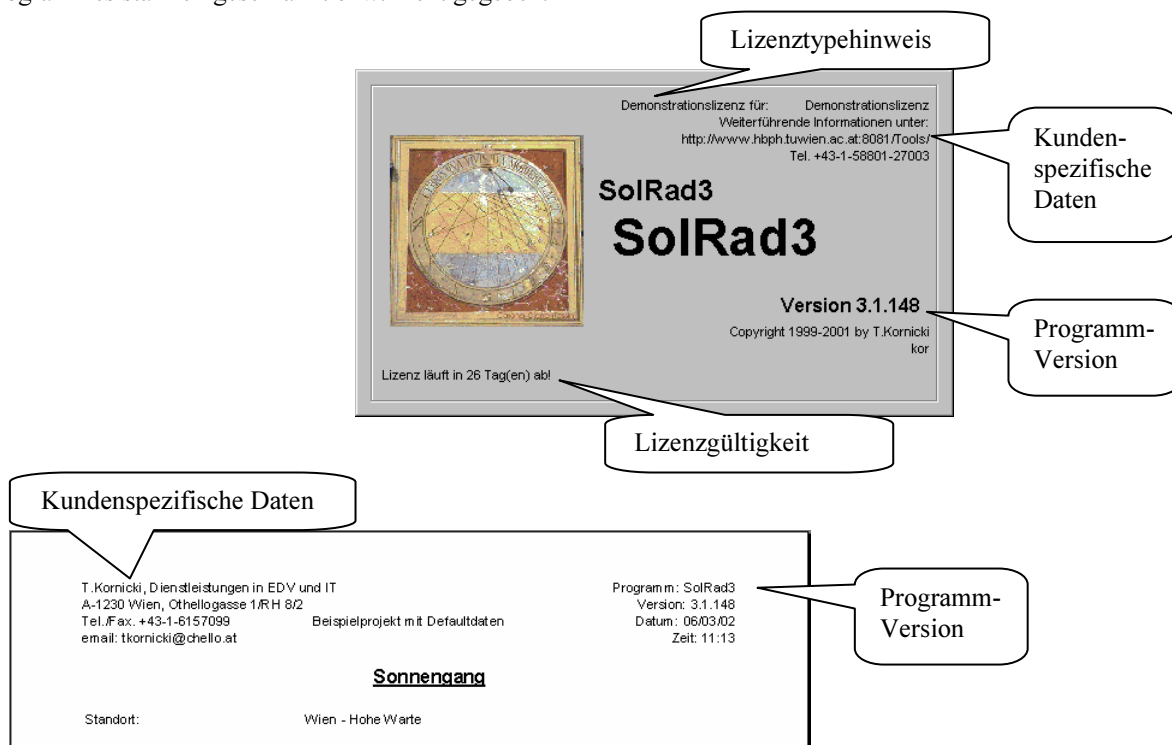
Lizenztypehinweis

Demonstrationslizenz für: Demonstrationslizenz
Weiterführende Informationen unter:
http://www.hbph.tuwien.ac.at:8081/Tools/
Tel. +43-1-58801-27003

Kunden-spezifische Daten

SolRad3

SolRad3

Version 3.1.148

Copyright 1999-2001 by T.Kornicki
kor

Programm-Version

Lizenz läuft in 26 Tag(en) ab!

Lizenzgültigkeit

Kundenspezifische Daten

T.Kornicki, Dienstleistungen in EDV und IT
A-1230 Wien, Othellogasse 1/RH 8/2
Tel./Fax. +43-1-6157099
email: tkornicki@chello.at

Beispielprojekt mit Defaultdaten

Programm: SolRad3
Version: 3.1.148
Datum: 06/03/02
Zeit: 11:13

Programm-Version

Sonnengang

Standort: Wien - Hohe Warte